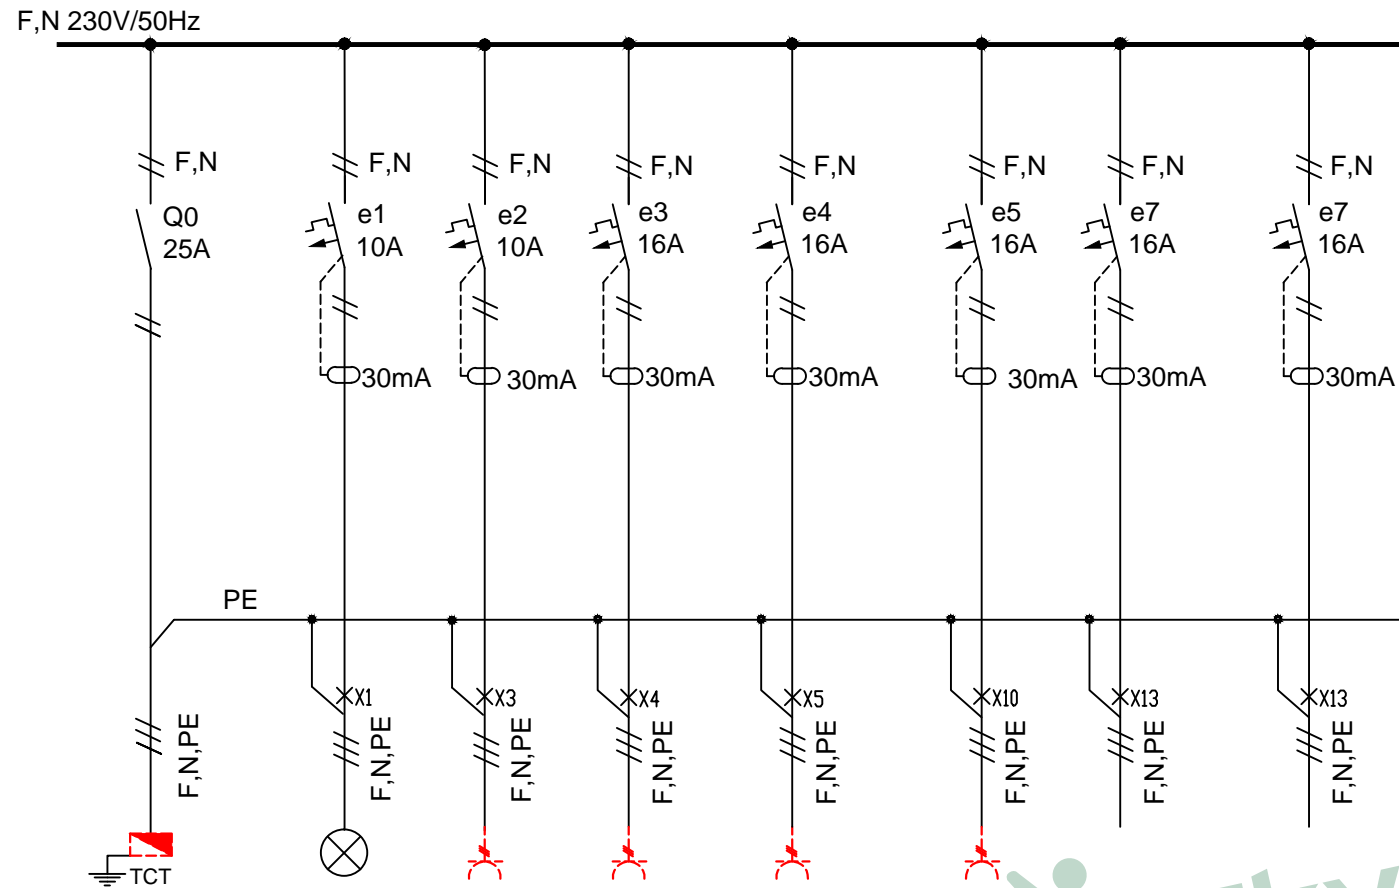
F,N 230V/50Hz

F,N
Q0
25A

F,N
e1
10A
30mA

F,N
e2
10A
30mA

F,N
e3
16A
30mA

F,N
e4
16A
30mA

F,N
e5
16A
30mA

F,N
e7
16A
30mA

F,N
e7
16A
30mA

PE

X1
X3
X4
X5
X10
X13
X13

F,N,PE
F,N,PE
F,N,PE
F,N,PE
F,N,PE
F,N,PE
F,N,PE
F,N,PE

TCT